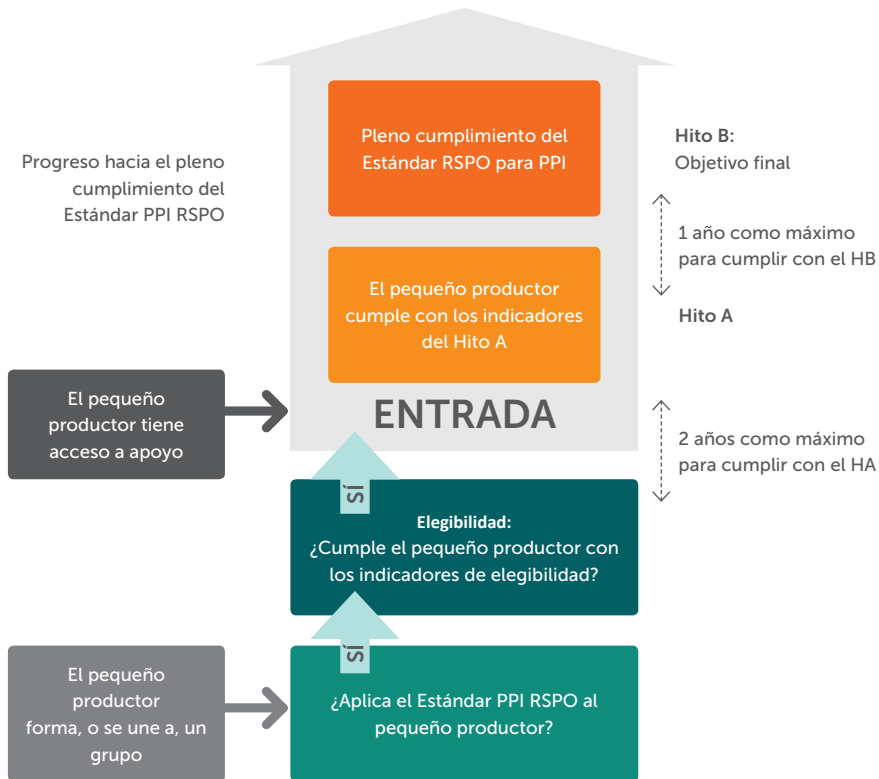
Pleno cumplimiento del Estándar RSPO para PPI

Hito B:
Objetivo final

Progreso hacia el pleno cumplimiento del Estándar PPI RSPO

1 año como máximo para cumplir con el HB

El pequeño productor cumple con los indicadores del Hito A

Hito A

El pequeño productor tiene acceso a apoyo

ENTRADA

2 años como máximo para cumplir con el HA

SÍ

Elegibilidad:
¿Cumple el pequeño productor con los indicadores de elegibilidad?

SÍ

El pequeño productor forma, o se une a, un grupo

¿Aplica el Estándar PPI RSPO al pequeño productor?